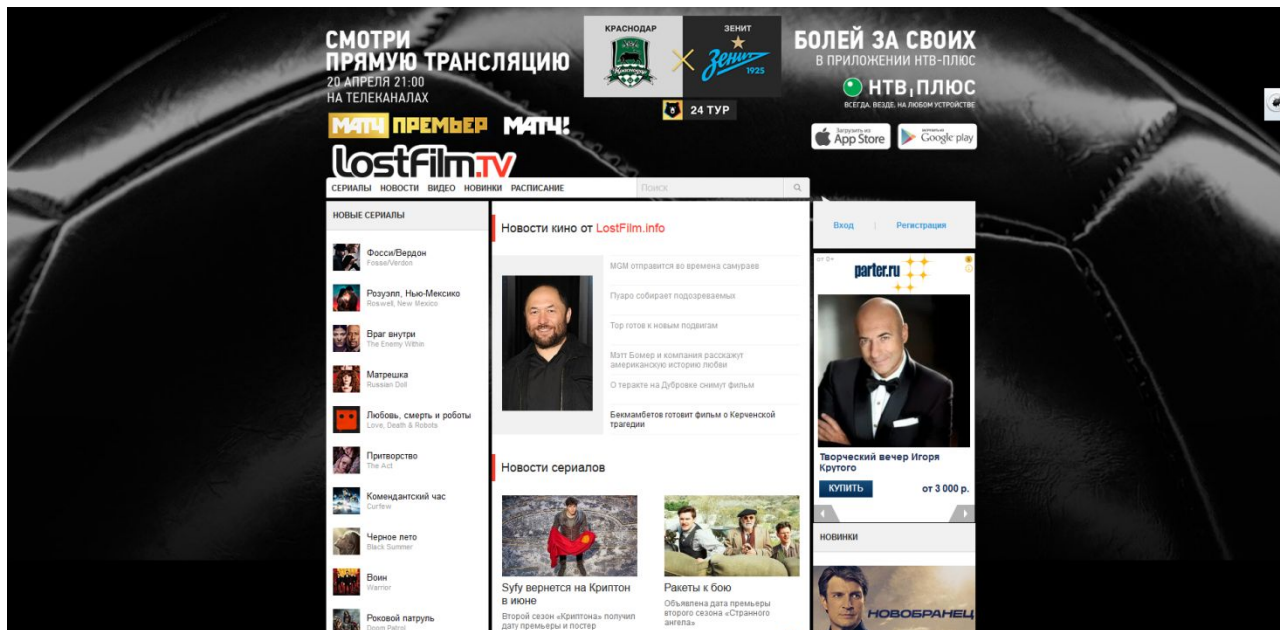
СМОТРИ ПРЯМУЮ ТРАНСЛЯЦИЮ
20 АПРЕЛЯ 21:00
НА ТЕЛЕКАНАЛАХ
МАТЧ! ПРЕМЬЕР МАТЧ!

КРАСНОДАР
ЗЕНИТ
Зенит 1925
24 ТУР

БОЛЕЙ ЗА СВОИХ
В ПРИЛОЖЕНИИ НТВ-ПЛЮС
НТВ ПЛЮС
ВСЕГДА. ВЕЗДЕ. НА ЛЮБОМ УСТРОЙСТВЕ
Загрузите в App Store
Google play

LostFilm.TV

СЕРИАЛЫ НОВОСТИ ВИДЕО НОВИНКИ РАСПИСАНИЕ
Поиск

НОВЫЕ СЕРИАЛЫ
Фосси/Вердон
Fosse/Verdon
Розуэлл, Нью-Мексико
Roswell, New Mexico
Враг внутри
The Enemy Within
Матрешка
Russian Doll
Любовь, смерть и роботы
Love, Death & Robots
Притворство
The Act
Комендантский час
Curfew
Черное лето
Black Summer
Воин
Warrior
Роковой патруль
Doom Patrol

Новости кино от LostFilm.info
MGM отправится во времена самураев
Пуаро собирает подозреваемых
Тор готов к новым подвигам
Мэтт Бомер и компания расскажут американскую историю любви
О теракте на Дубровке снимут фильм
Бекмамбетов готовит фильм о Керченской трагедии

Новости сериалов
Syfy вернется на Криптон в июне
Второй сезон «Криптона» получил дату премьеры и постер
Ракеты к бою
Объявлена дата премьеры второго сезона «Странного ангела»

Вход | Регистрация

от 6+
parter.ru
Творческий вечер Игоря Крутого
КУПИТЬ
от 3 000 р.

НОВИНКИ
НОВОБРАНЕЦ